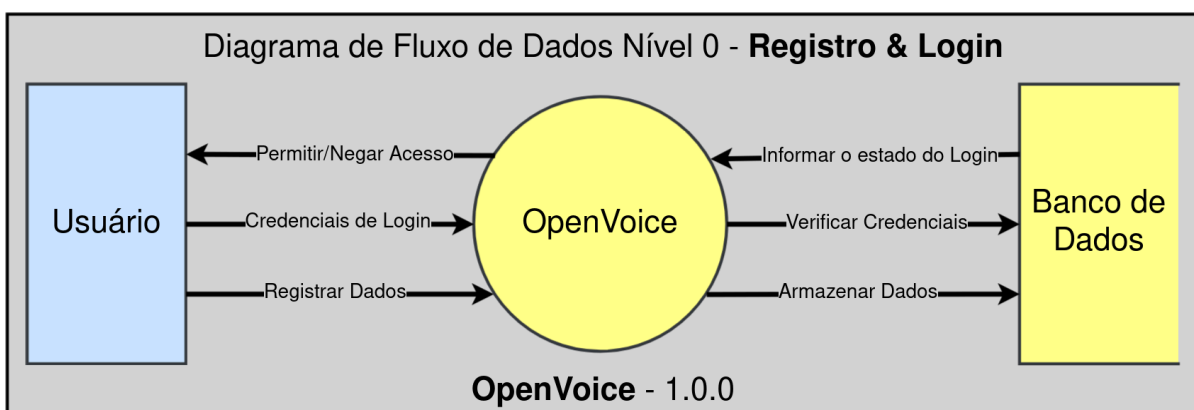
Diagrama de Fluxo de Dados Nível 0 - **Registro & Login**

Usuário

Permitir/Negar Acesso

Credenciais de Login

Registrar Dados

OpenVoice

Informar o estado do Login

Verificar Credenciais

Armazenar Dados

Banco de Dados

**OpenVoice** - 1.0.0